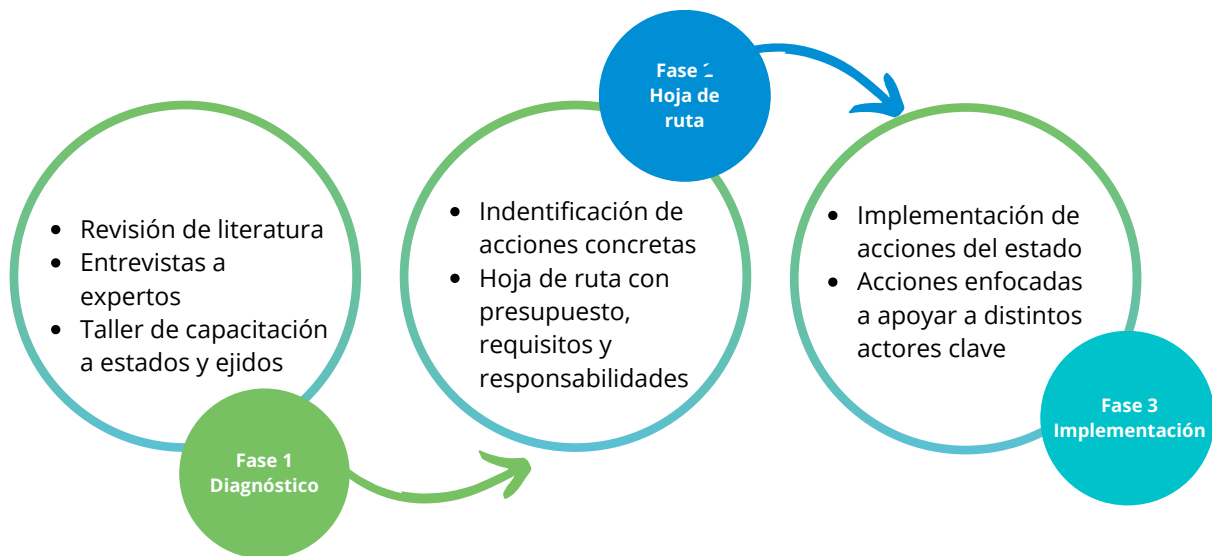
- Revisión de literatura
- Entrevistas a expertos
- Taller de capacitación a estados y ejidos

Fase 1
Diagnóstico

Fase 2
Hoja de ruta

- Indentificación de acciones concretas
- Hoja de ruta con presupuesto, requisitos y responsabilidades

- Implementación de acciones del estado
- Acciones enfocadas a apoyar a distintos actores clave

Fase 3
Implementación